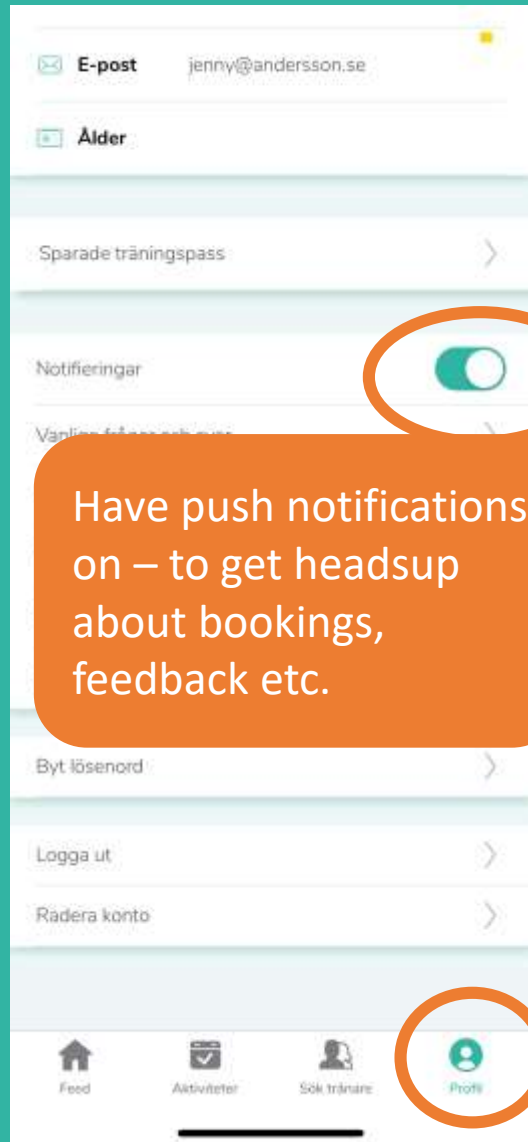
E-post jenny@andersson.se

Ålder

Sparade träningspass

Notifieringar

Vanliga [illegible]

Have push notifications on – to get headsup about bookings, feedback etc.

Byt lösenord

Logga ut

Radera konto

Feed Aktiviteter Sök tränare Profil